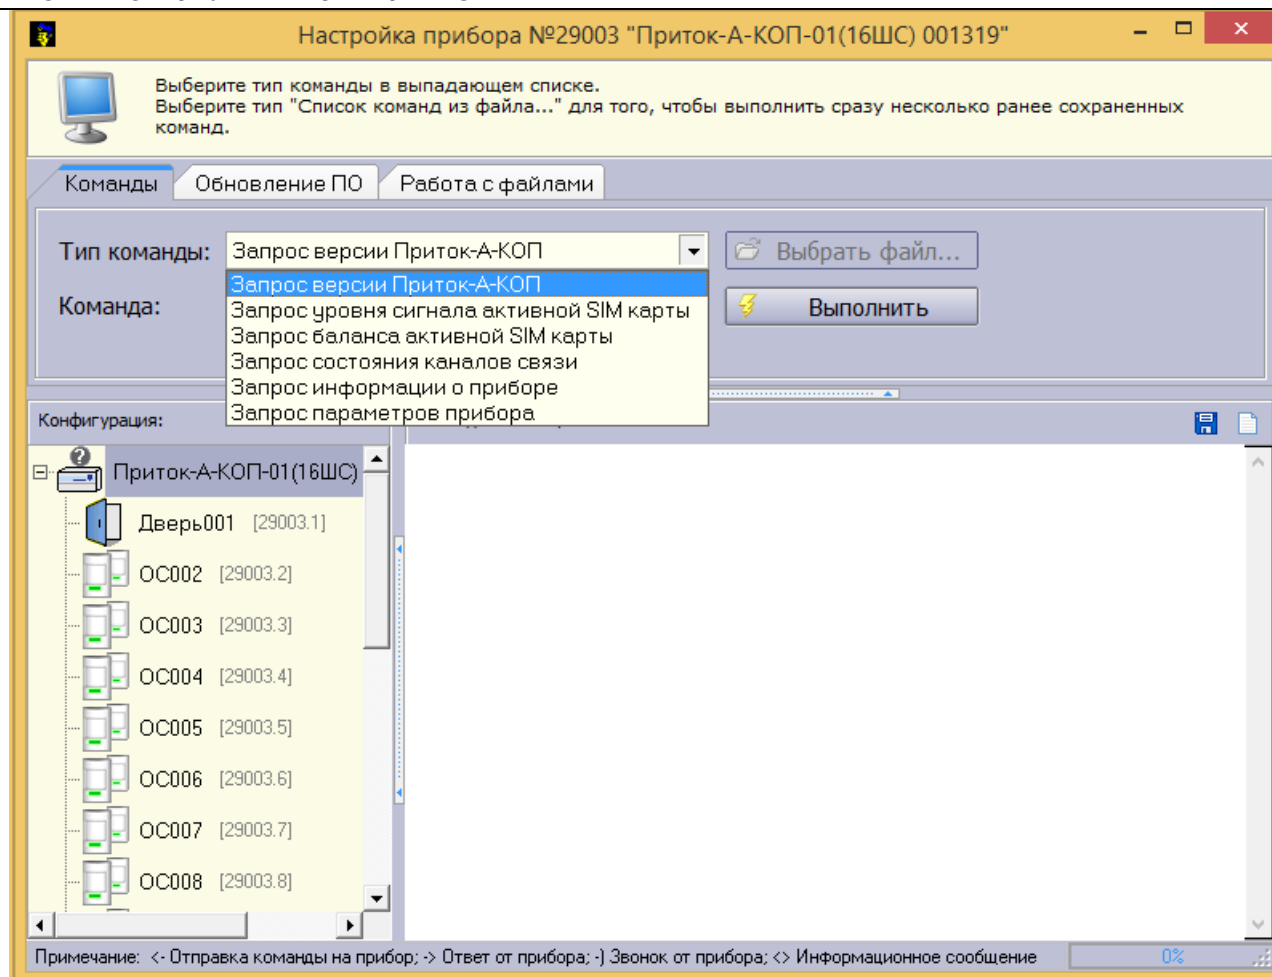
Настройка прибора №29003 "Приток-А-КОП-01(16ШС) 001319"

Выберите тип команды в выпадающем списке.
Выберите тип "Список команд из файла..." для того, чтобы выполнить сразу несколько ранее сохраненных команд.

Команды
Обновление ПО
Работа с файлами

Тип команды: Запрос версии Приток-А-КОП
Выбрать файл...
Команда:
Выполнить

Запрос версии Приток-А-КОП
Запрос уровня сигнала активной SIM карты
Запрос баланса активной SIM карты
Запрос состояния каналов связи
Запрос информации о приборе
Запрос параметров прибора

Конфигурация:

Приток-А-КОП-01(16ШС)
Дверь001 [29003.1]
ОС002 [29003.2]
ОС003 [29003.3]
ОС004 [29003.4]
ОС005 [29003.5]
ОС006 [29003.6]
ОС007 [29003.7]
ОС008 [29003.8]

Примечание: <- Отправка команды на прибор; -> Ответ от прибора; -) Звонок от прибора; <> Информационное сообщение
0%